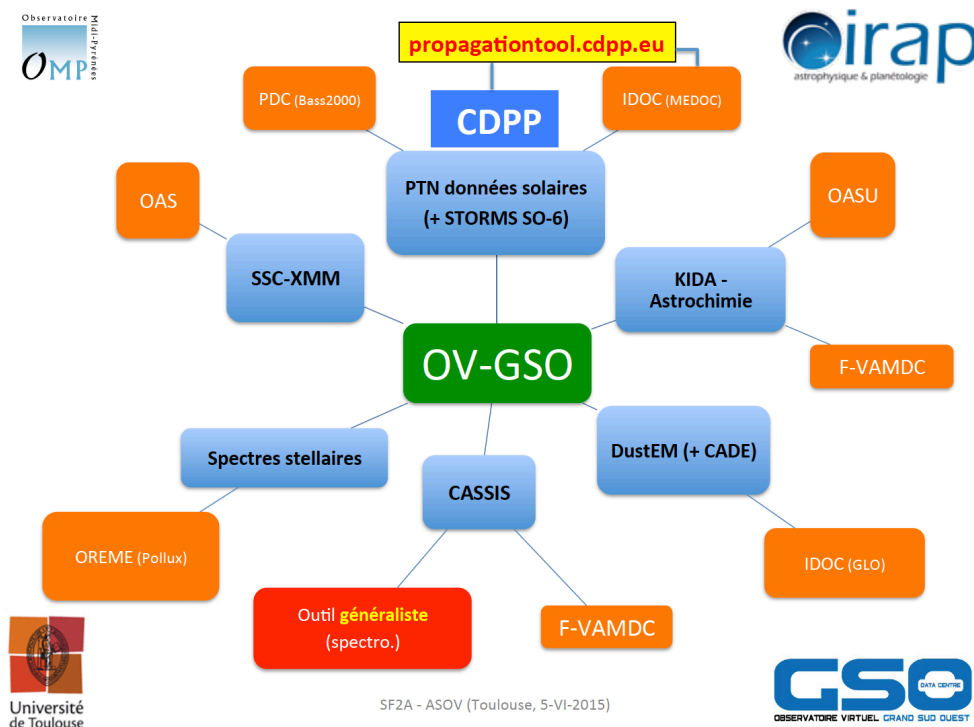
Observatoire Midi-Pyrénées
OMP

propagationtool.cdpp.eu

irap
astrophysique & planétologie

PDC (Bass2000)

CDPP

IDOC (MEDOC)

OAS

PTN données solaires
(+ STORMS SO-6)

OASU

SSC-XMM

KIDA -
Astrochimie

OV-GSO

F-VAMDC

Spectres stellaires

DustEM (+ CADE)

CASSIS

OREME (Pollux)

IDOC (GLO)

Outil généraliste
(spectro.)

F-VAMDC

Université
de Toulouse

SF2A - ASOV (Toulouse, 5-VI-2015)

GSO
DATA CENTRE
OBSERVATOIRE VIRTUEL GRAND SUD OUEST